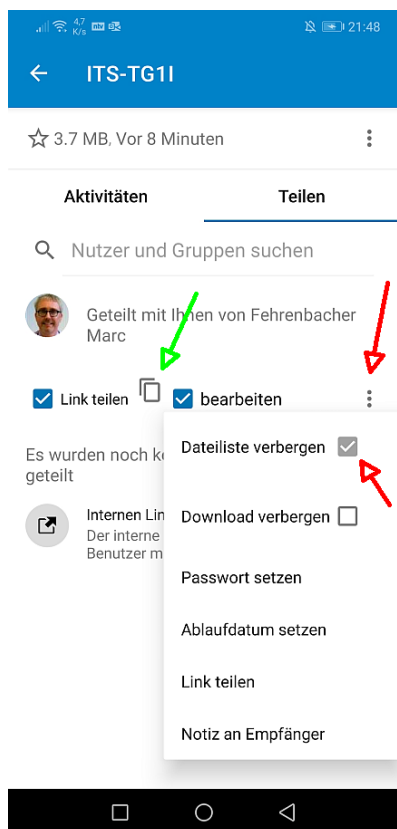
4.7 K/s 21:48

ITS-TG1I

3.7 MB, Vor 8 Minuten

Aktivitäten

Teilen

Nutzer und Gruppen suchen

Geteilt mit Ihnen von Fehrenbacher Marc

Link teilen

bearbeiten

Es wurden noch k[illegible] geteilt

Internen Lin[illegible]
Der interne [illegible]
Benutzer m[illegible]

Dateiliste verbergen

Download verbergen

Passwort setzen

Ablaufdatum setzen

Link teilen

Notiz an Empfänger